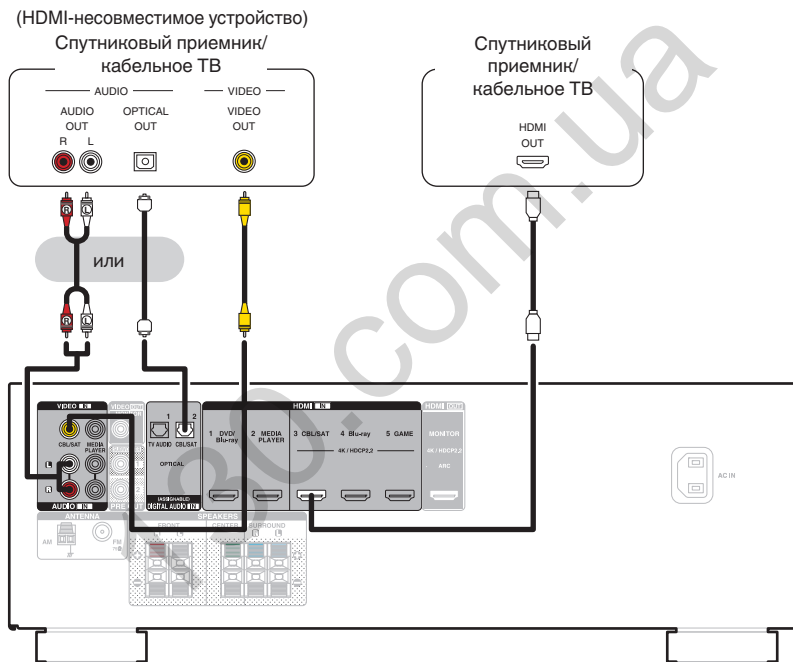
(HDMI-несовместимое устройство)
Спутниковый приемник/ кабельное ТВ

AUDIO
AUDIO OUT
R L
OPTICAL OUT
VIDEO
VIDEO OUT

Спутниковый приемник/ кабельное ТВ

HDMI OUT

или

VIDEO IN
CBL/SAT
MEDIA PLAYER
L
R
AUDIO IN
PRE OUT
1 2
TV AUDIO CBL/SAT
OPTICAL
DIGITAL AUDIO IN
HDMI IN
1 DVD/ Blu-ray
2 MEDIA PLAYER
3 CBL/SAT
4 Blu-ray
5 GAME
4K / HDCP2.2
HDMI OUT
MONITOR
4K / HDCP2.2
ARC
ANTENNA
AM
FM
SPEAKERS
FRONT
CENTER
SURROUND
AC IN

s30.com.ua